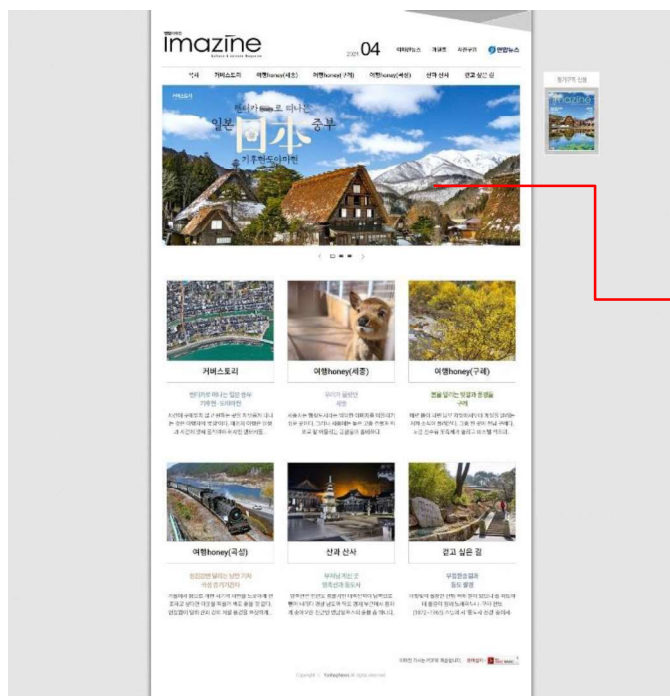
imazine

2021 04 이매진소개 지난호보기 정기구독 연합뉴스

커버스토리 여행honey(세종) 여행honey(구례) 여행honey(곡성) 산과 산사 걷고 싶은 길

커버스토리

일본 日本 중부

기후현 도야마현

정기구독 신청

커버스토리

여행honey(세종)

여행honey(구례)

여행honey(곡성)

산과 산사

걷고 싶은 길

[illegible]